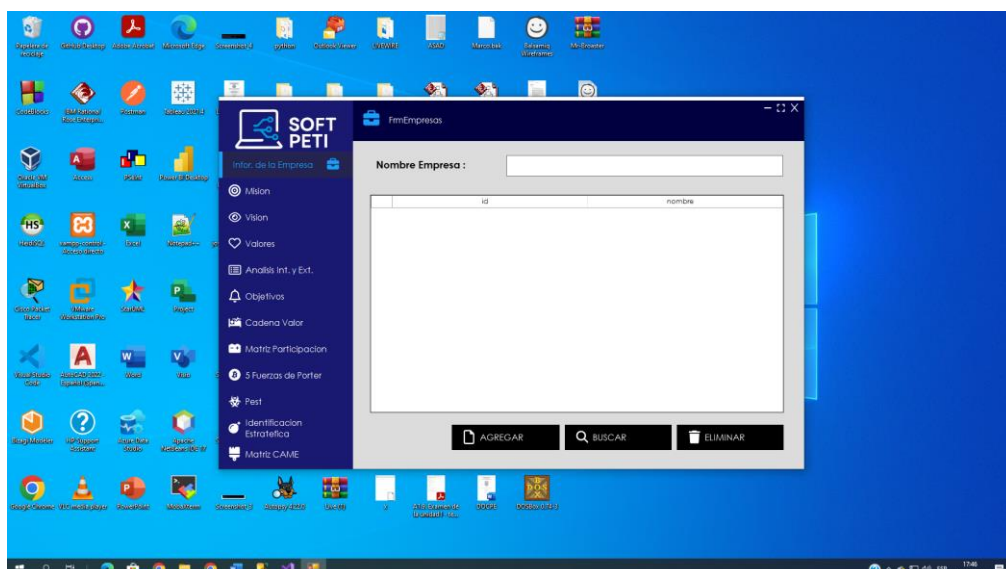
Papelera de reciclaje
GitHub Desktop
Adobe Acrobat
Microsoft Edge
Screenshot 4
python
Outlook Viewer
LIVEWIRE
ASAD
Marco bas...
Balsamiq Wireframes
Mi-Browser

CodeBlocks
IBM Rational Rose Enterpri...
Postman
StarUML

Oracle VM VirtualBox
Access
JGrasp
Power BI Desktop

HeidiSQL
xampp-control - Acceso directo
Excel
Notepad++

Cisco Packet Tracer
VMware Workstation Pro
StarUML
Project

Visual Studio Code
AutoCAD 2022 - Español (Espa...
Word
Visio

Bizagi Modeler
HP Support Assistant
Azure Data Studio
Apache NetBeans IDE 17

Google Chrome
VLC media player
PowerPoint
ModelSim
Screenshot 3
Anaconda
Dev-C++
X
ATB Examende Reimplant...
DOCFE
DOSBox 0.74-3

SOFT PETI
FrmEmpresas
– ⛶ X
Infor. de la Empresa
Mision
Vision
Valores
Analisis Int. y Ext.
Objetivos
Cadena Valor
Matriz Participacion
5 Fuerzas de Porter
Pest
Identificacion Estrategica
Matriz CAME

Nombre Empresa :

| id | nombre |
|---|---|

AGREGAR
BUSCAR
ELIMINAR

17:46